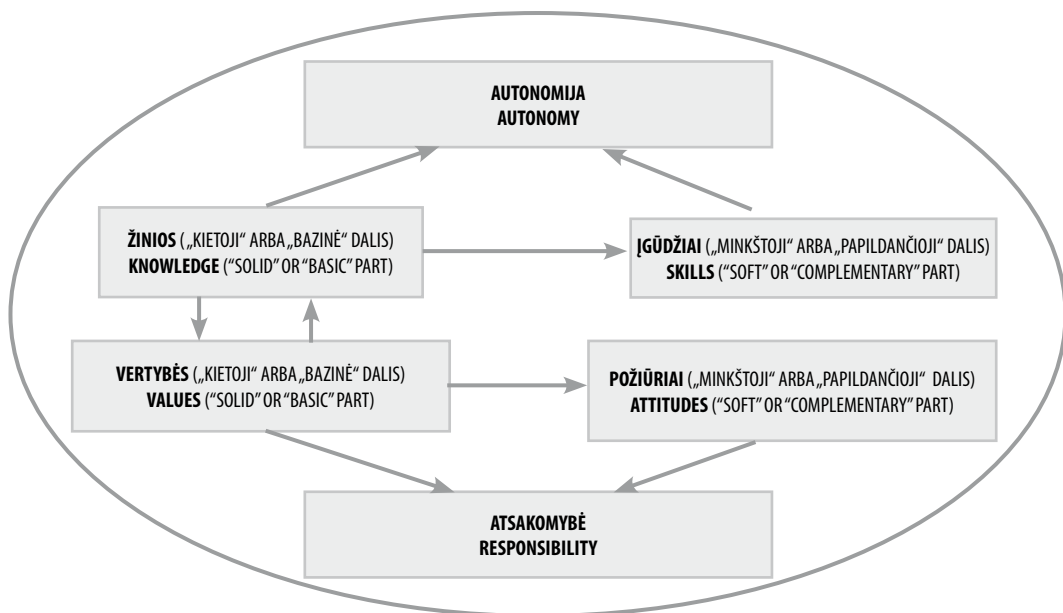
AUTONOMIJA
AUTONOMY

ŽINIOS („KIETOJI“ ARBA „BAZINĖ“ DALIS)
KNOWLEDGE (“SOLID” OR “BASIC” PART)

ĮGŪDŽIAI („MINKŠTOJI“ ARBA „PAPILDANČIOJI“ DALIS)
SKILLS (“SOFT” OR “COMPLEMENTARY” PART)

VERTYBĖS („KIETOJI“ ARBA „BAZINĖ“ DALIS)
VALUES (“SOLID” OR “BASIC” PART)

POŽIŪRIAI („MINKŠTOJI“ ARBA „PAPILDANČIOJI“ DALIS)
ATTITUDES (“SOFT” OR “COMPLEMENTARY” PART)

ATSAKOMYBĖ
RESPONSIBILITY